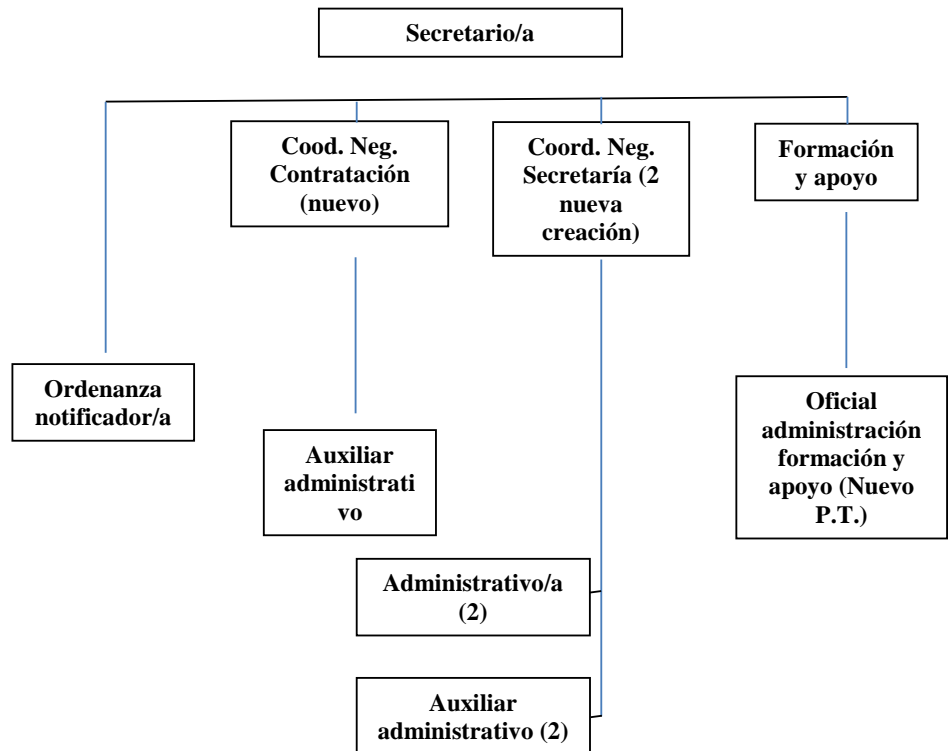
Secretario/a

Cood. Neg. Contratación (nuevo)

Coord. Neg. Secretaría (2 nueva creación)

Formación y apoyo

Ordenanza notificador/a

Auxiliar administrativo

Oficial administración formación y apoyo (Nuevo P.T.)

Administrativo/a (2)

Auxiliar administrativo (2)